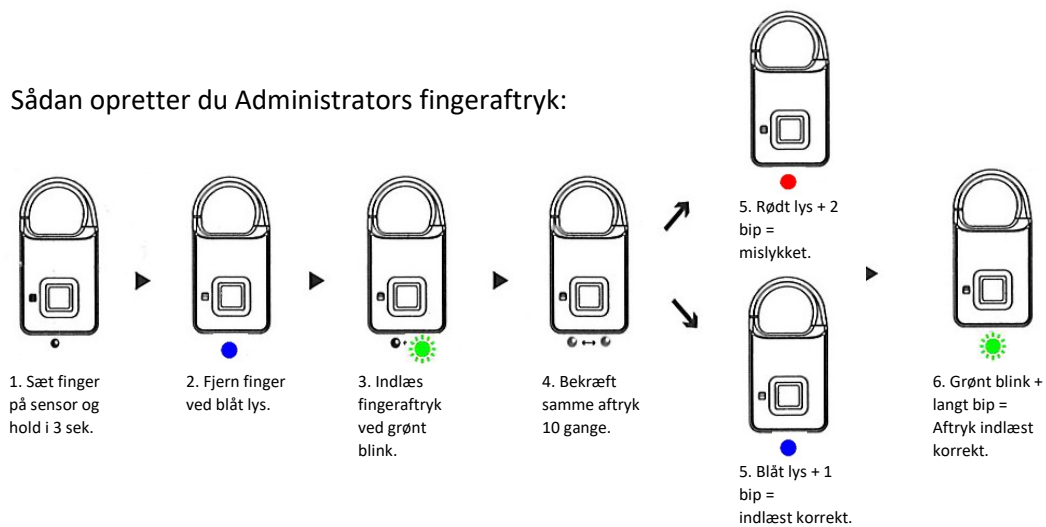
Sådan opretter du Administrators fingeraftryk:

1. Sæt finger på sensor og hold i 3 sek.

2. Fjern finger ved blåt lys.

3. Indlæs fingeraftryk ved grønt blink.

4. Bekræft samme aftryk 10 gange.

5. Rødt lys + 2 bip = mislykket.

5. Blåt lys + 1 bip = indlæst korrekt.

6. Grønt blink + langt bip = Aftryk indlæst korrekt.